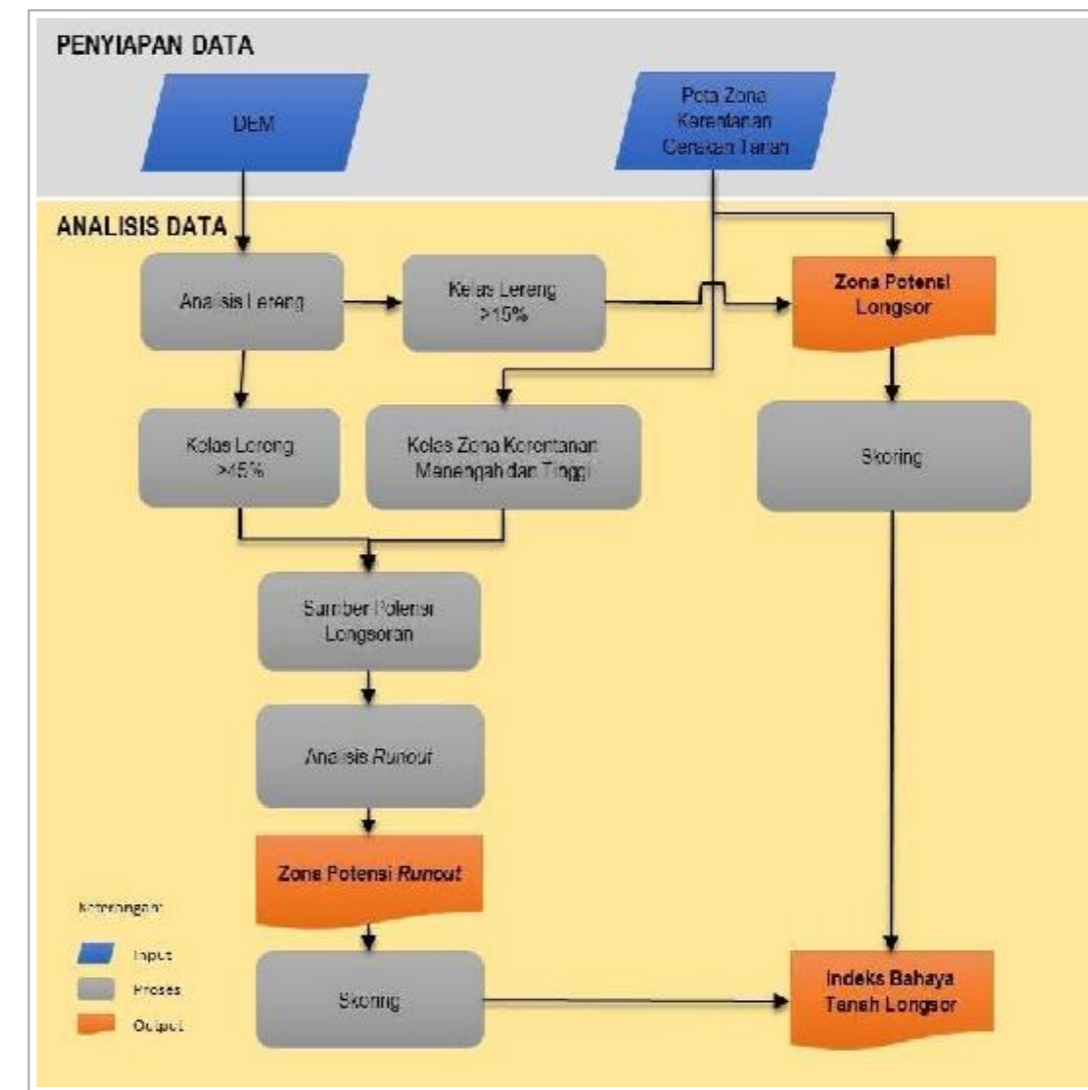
PENYIAPAN DATA

DEM

Peta Zona Kerentanan Gerakan Tanah

ANALISIS DATA

Analisis Lereng

Kelas Lereng >15%

Zona Potensi Longsor

Kelas Lereng >45%

Kelas Zona Kerentanan Menengah dan Tinggi

Skoring

Sumber Potensi Longsoran

Analisis Runout

Zona Potensi Runout

Keterangan:

Input

Proses

Output

Skoring

Indeks Bahaya Tanah Longsor